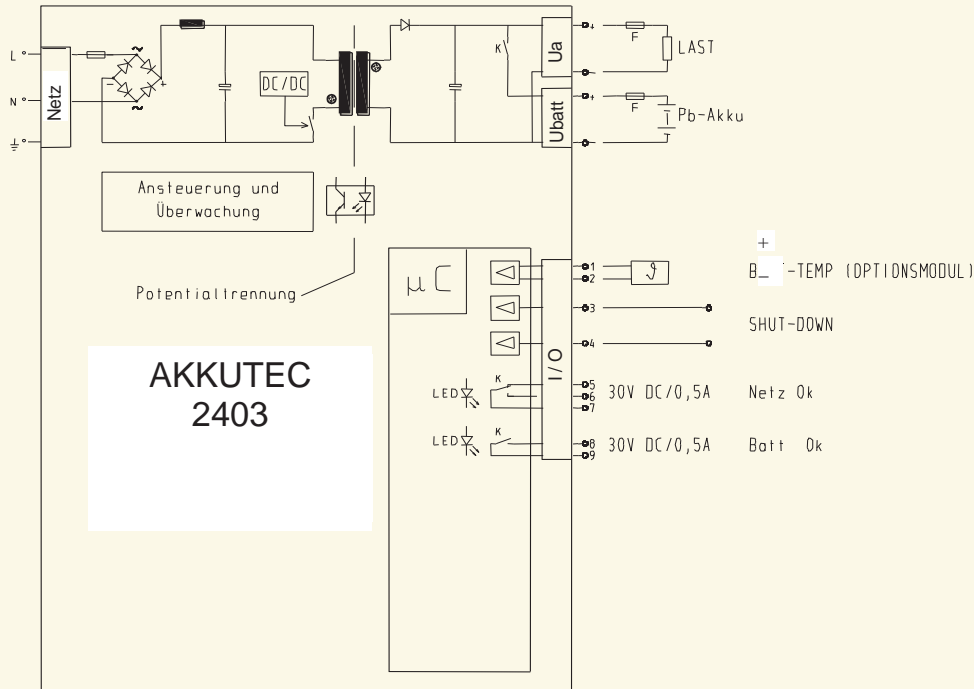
L
N
Netz
DC/DC
K
Ua
F
LAST
+
Ubatt
F
Pb-Akku
Ansteuerung und Überwochung
Potentialtrennung
μC
I/O
1
2
+
B_ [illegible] -TEMP (DPTIONSMODUL)
3
SHUT-DOWN
4
AKKUTEC 2403
LED
K
5
6
7
30V DC/0,5A
Netz Ok
LED
K
8
9
30V DC/0,5A
Batt Ok